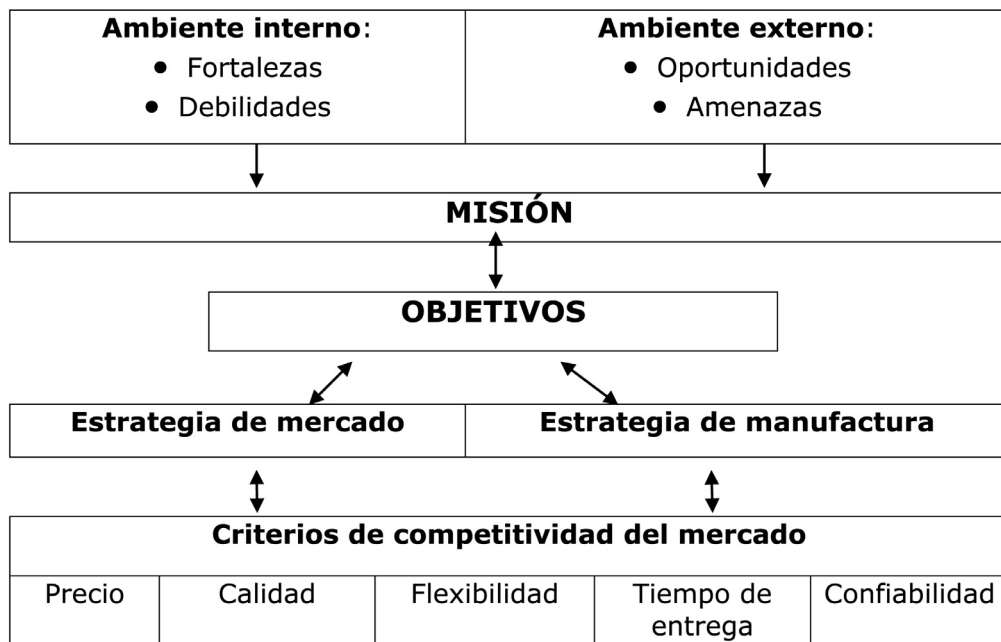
Ambiente interno:
- Fortalezas
- Debilidades

Ambiente externo:
- Oportunidades
- Amenazas

MISIÓN

OBJETIVOS

Estrategia de mercado

Estrategia de manufactura

Criterios de competitividad del mercado

| Precio | Calidad | Flexibilidad | Tiempo de entrega | Confiabilidad |
|---|---|---|---|---|